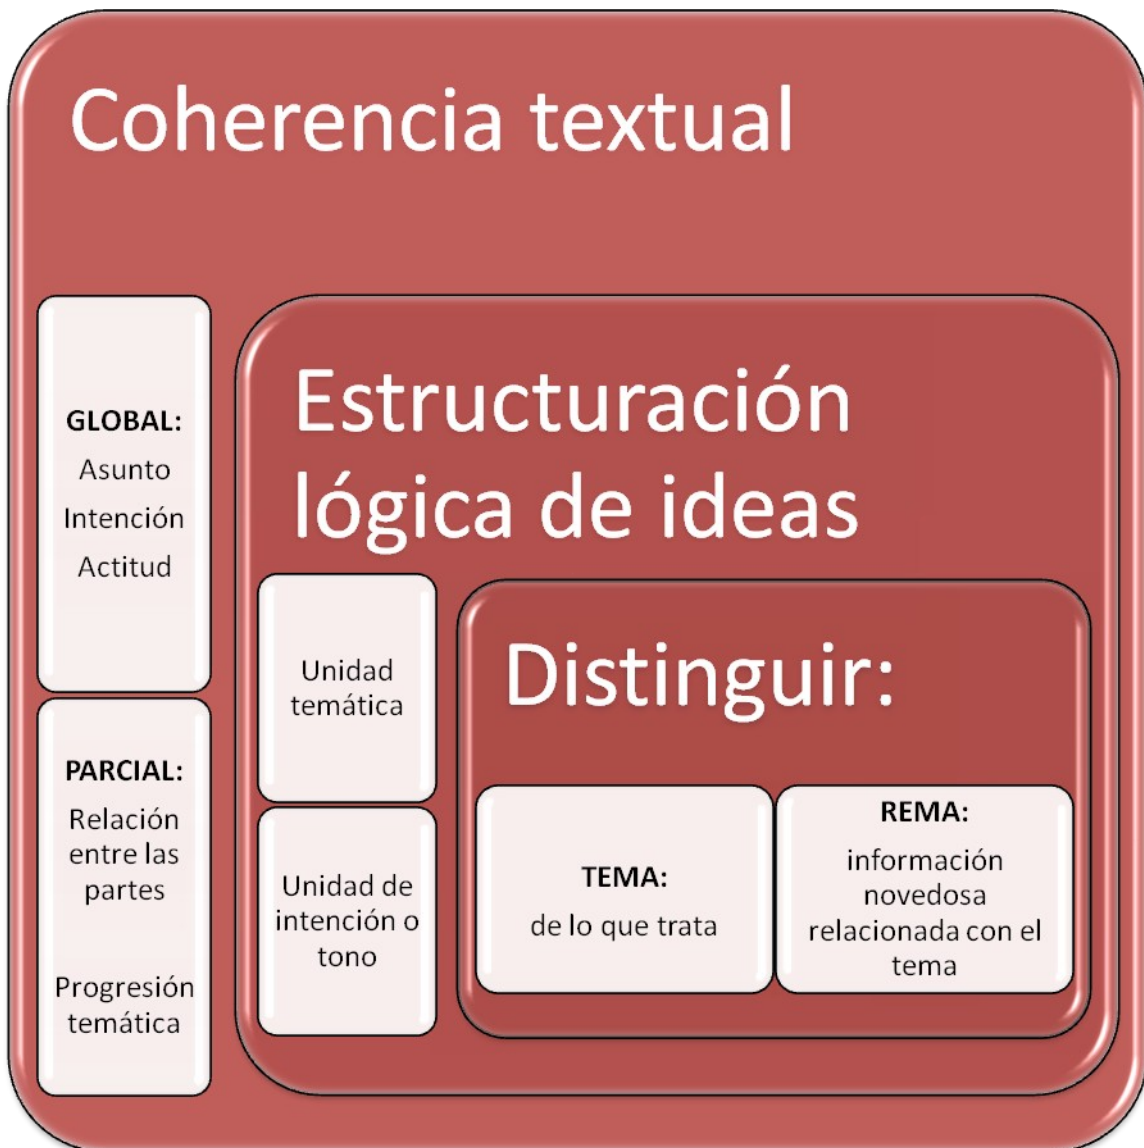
Coherencia textual

GLOBAL:
Asunto
Intención
Actitud

PARCIAL:
Relación entre las partes

Progresión temática

Estructuración lógica de ideas

Unidad temática

Unidad de intención o tono

Distinguir:

TEMA:
de lo que trata

REMA:
información novedosa relacionada con el tema